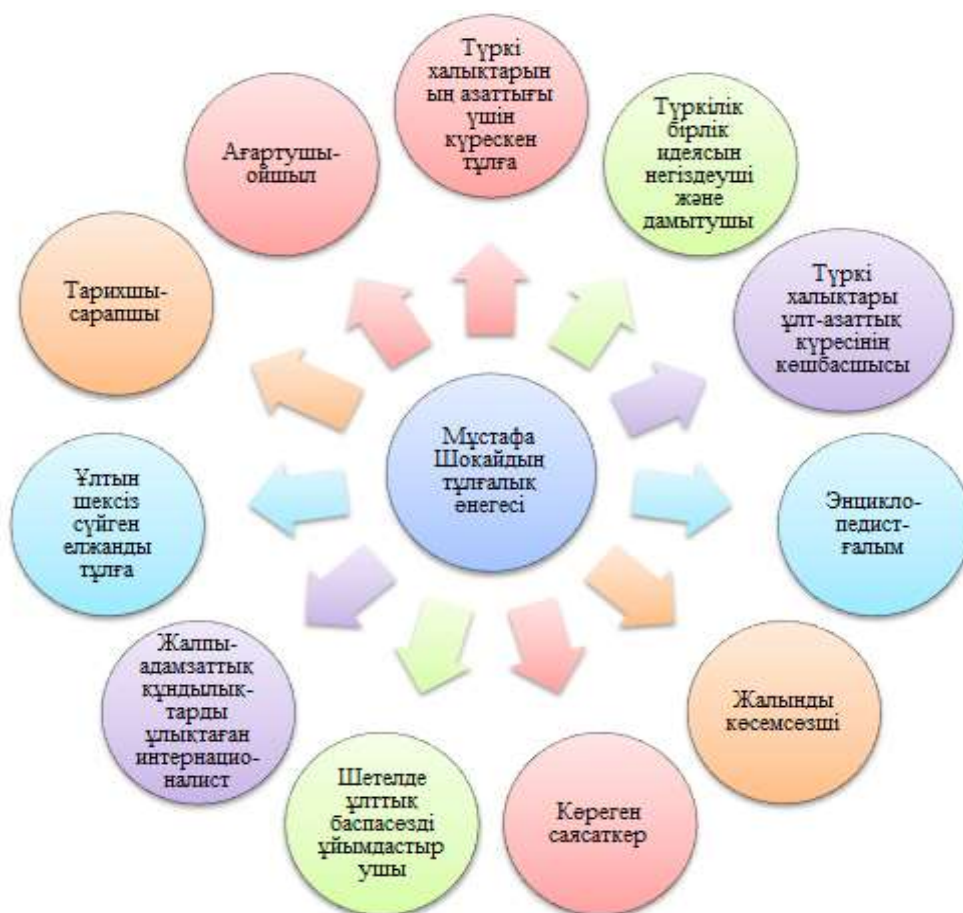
Мұстафа Шокайдың тұлғалық өнегесі

Түркі халықтарының азаттығы үшін күрескен тұлға

Түркілік бірлік идеясын негіздеуші және дамытушы

Түркі халықтары ұлт-азаттық күресінің көшбасшысы

Энциклопедист-ғалым

Жалынды көсемсөзші

Көреген саясаткер

Шетелде ұлттық баспасөзді ұйымдастырушы

Жалпыадамзаттық құндылықтарды ұлықтаған интернационалист

Ұлтын шексіз сүйген елжанды тұлға

Тарихшы-сарапшы

Ағартушы-ойшыл